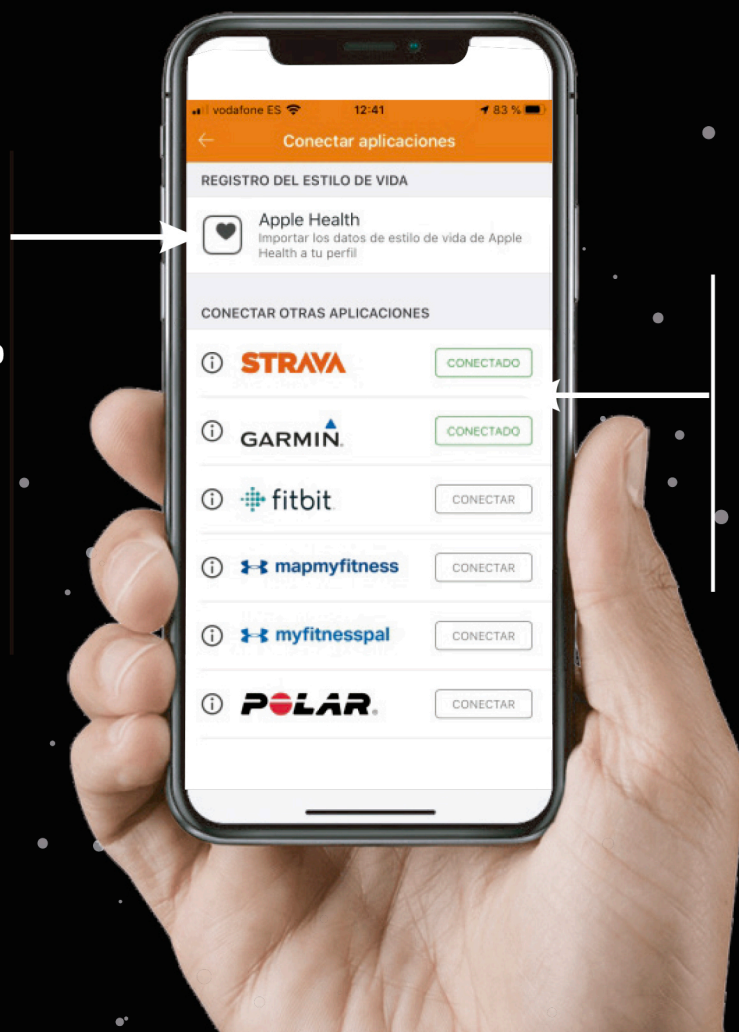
vodafone ES 12:41 83 %

Conectar aplicaciones

REGISTRO DEL ESTILO DE VIDA

Apple Health
Importar los datos de estilo de vida de Apple Health a tu perfil

CONECTAR OTRAS APLICACIONES

STRAVA CONECTADO

GARMIN. CONECTADO

fitbit CONECTAR

mapmyfitness CONECTAR

myfitnesspal CONECTAR

POLAR. CONECTAR